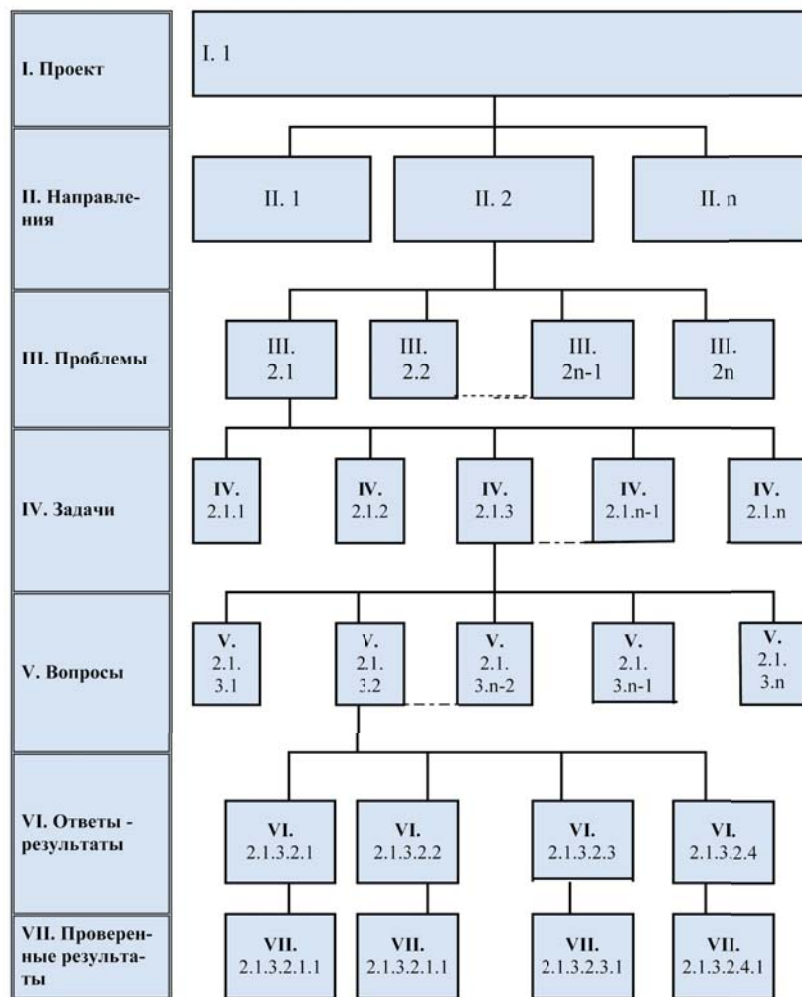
I. Проект

I. 1

II. Направления

II. 1

II. 2

II. n

III. Проблемы

III. 2.1

III. 2.2

III. 2n-1

III. 2n

IV. Задачи

IV. 2.1.1

IV. 2.1.2

IV. 2.1.3

IV. 2.1.n-1

IV. 2.1.n

V. Вопросы

V. 2.1. 3.1

V. 2.1. 3.2

V. 2.1. 3.n-2

V. 2.1. 3.n-1

V. 2.1. 3.n

VI. Ответы - результаты

VI. 2.1.3.2.1

VI. 2.1.3.2.2

VI. 2.1.3.2.3

VI. 2.1.3.2.4

VII. Проверенные результаты

VII. 2.1.3.2.1.1

VII. 2.1.3.2.1.1

VII. 2.1.3.2.3.1

VII. 2.1.3.2.4.1